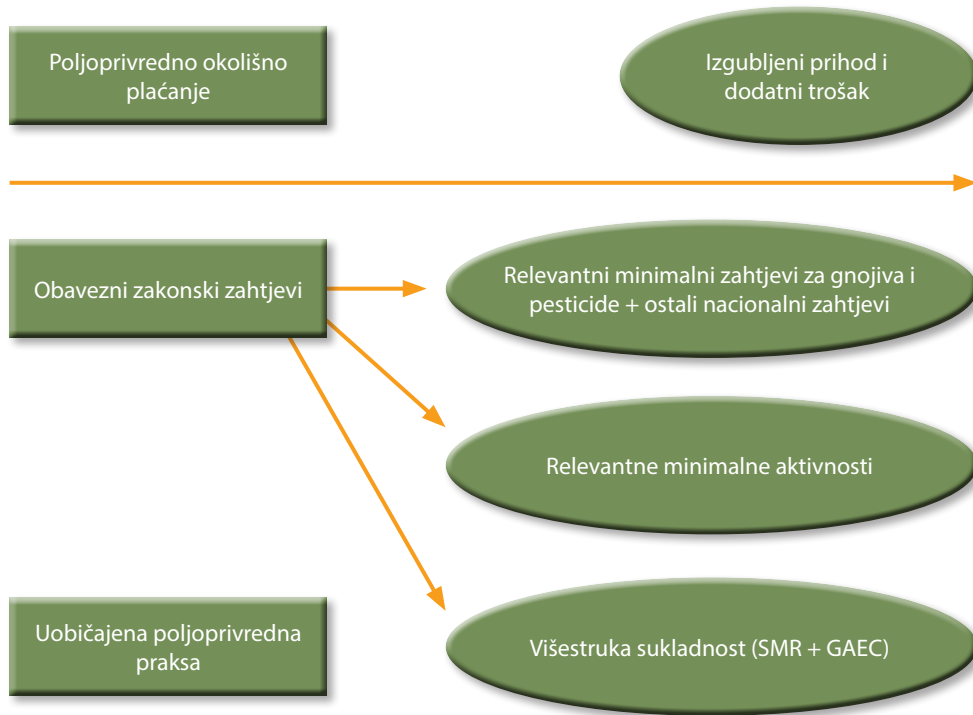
Poljoprivredno okolišno plaćanje

Izgubljeni prihod i dodatni trošak

Obavezni zakonski zahtjevi

Relevantni minimalni zahtjevi za gnojiva i pesticide + ostali nacionalni zahtjevi

Relevantne minimalne aktivnosti

Uobičajena poljoprivredna praksa

Višestruka sukladnost (SMR + GAEC)